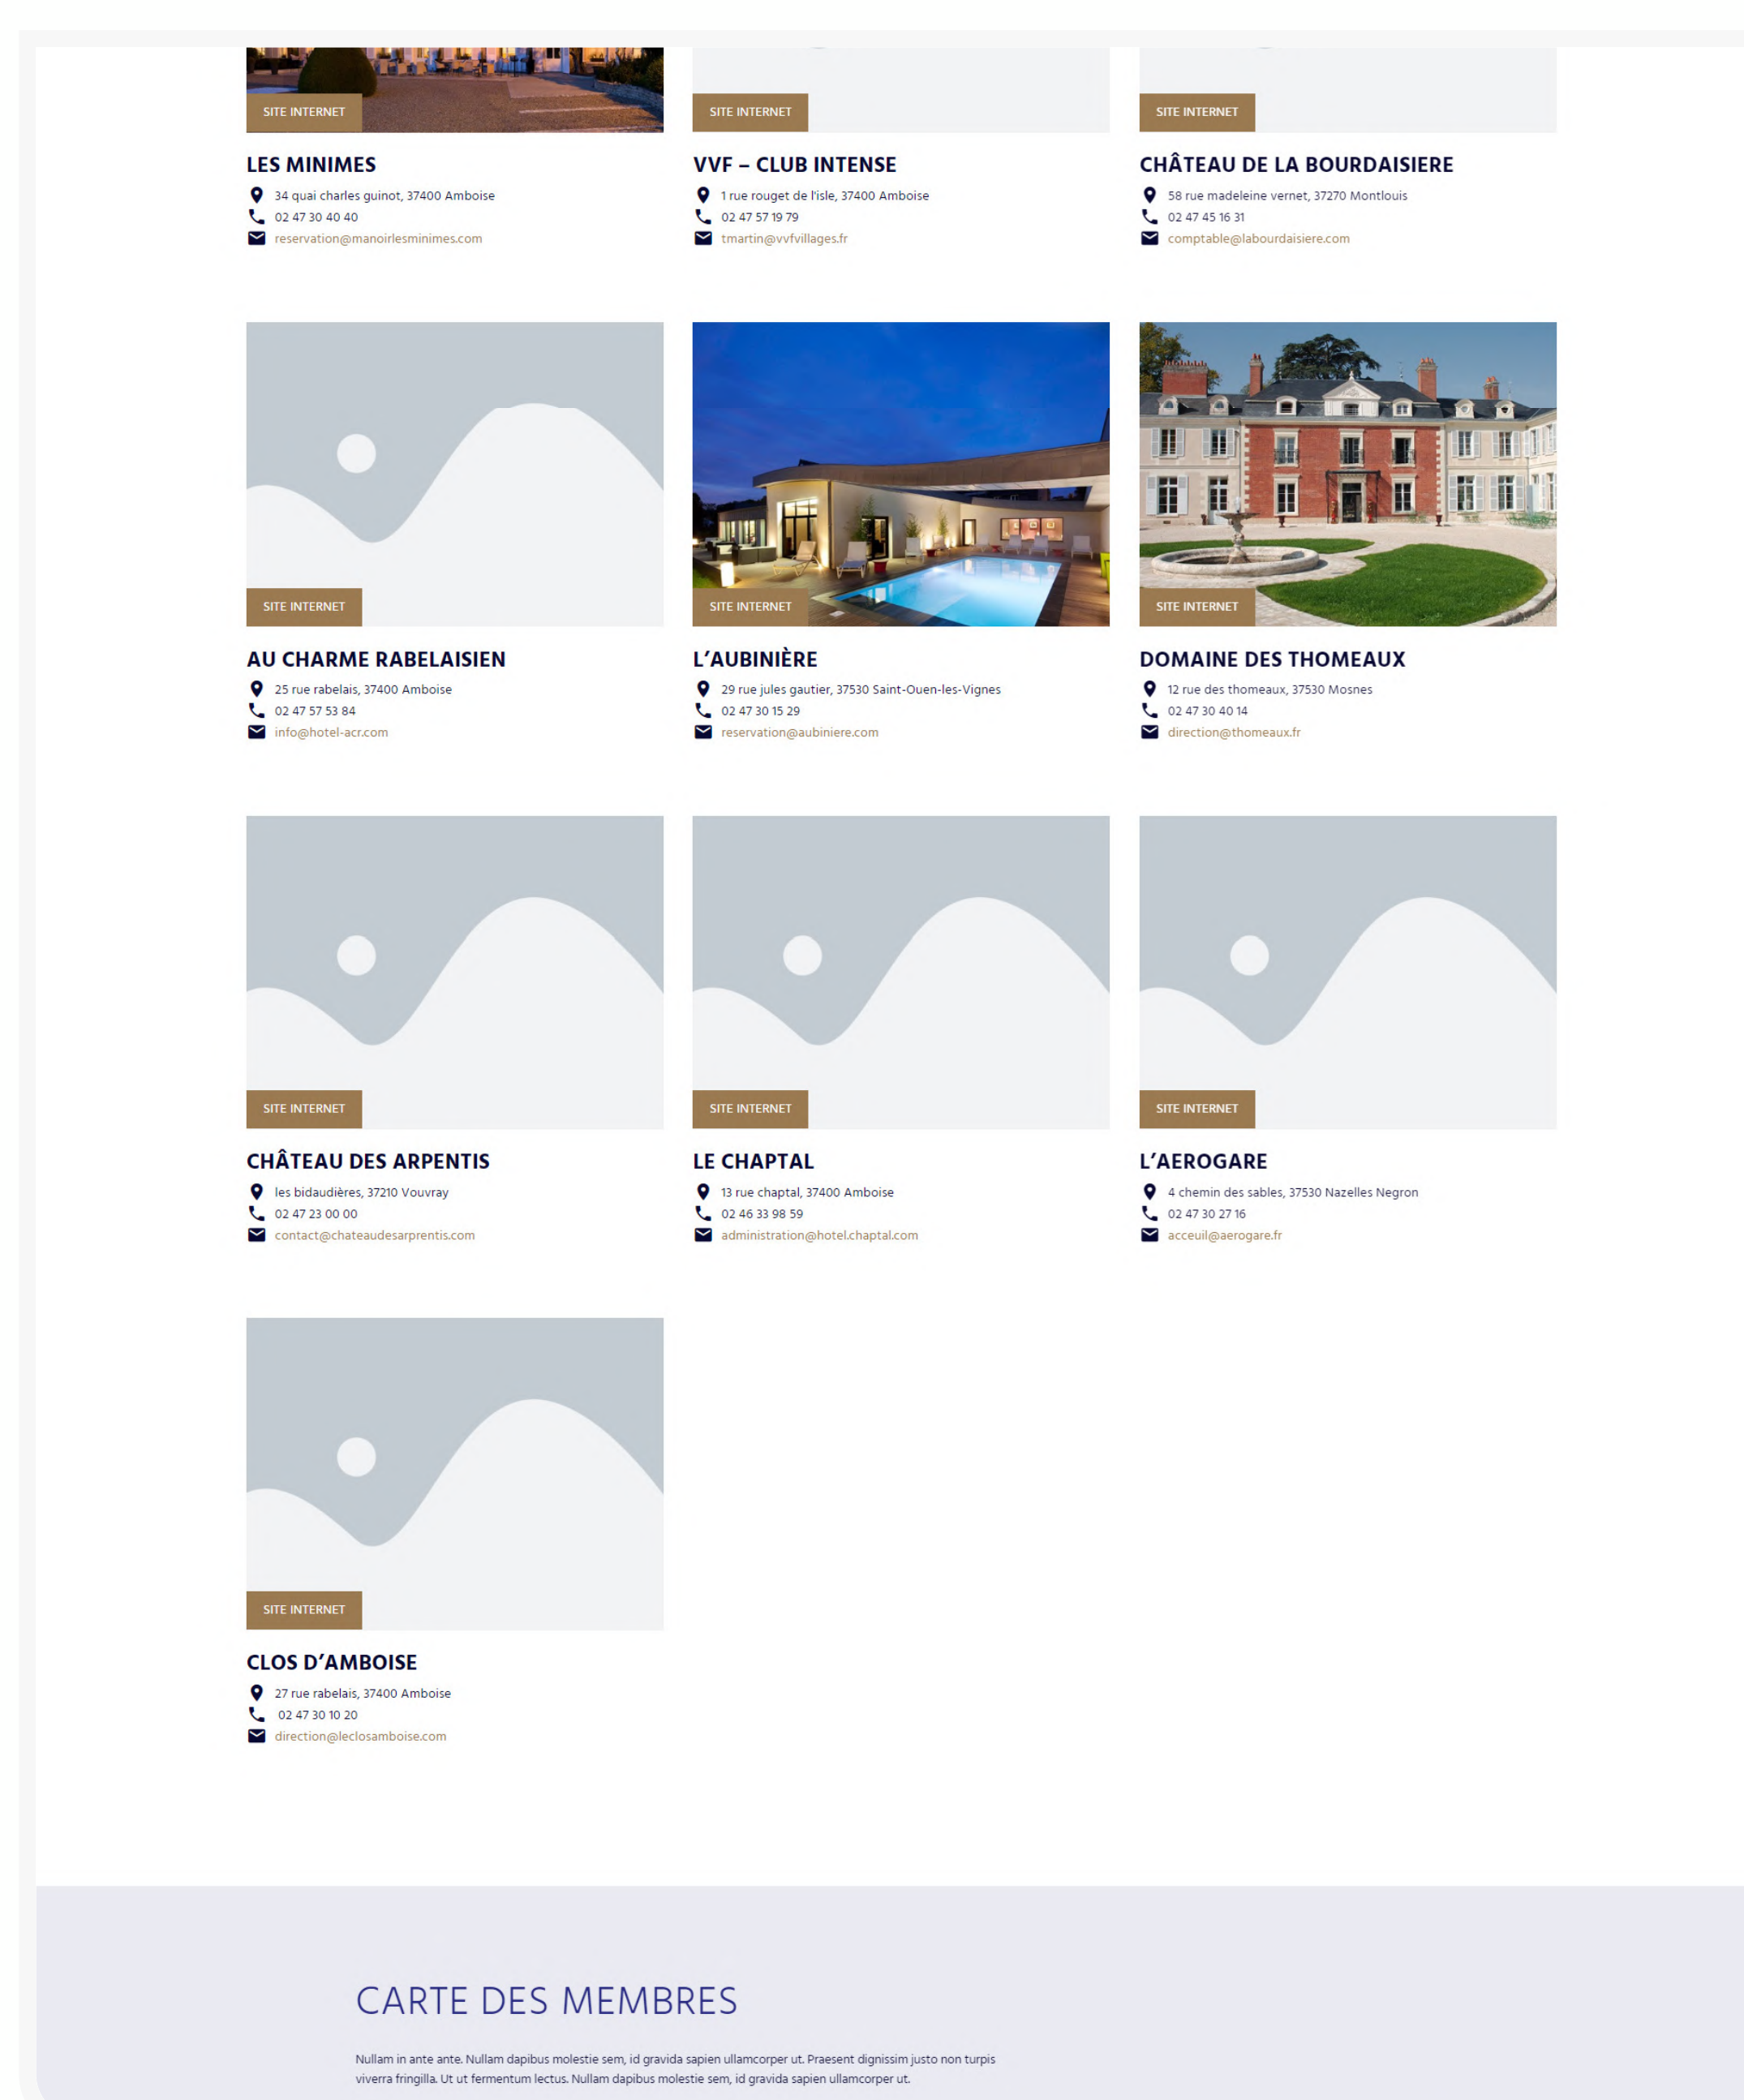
SITE INTERNET

LES MINIMES

34 quai charles guinot, 37400 Amboise
02 47 30 40 40
reservation@manoirlesminimes.com

SITE INTERNET

VVF – CLUB INTENSE

1 rue rouget de l'isle, 37400 Amboise
02 47 57 19 79
tmartin@vvfvillages.fr

SITE INTERNET

CHÂTEAU DE LA BOURDAISIERE

58 rue madeleine vernet, 37270 Montlouis
02 47 45 16 31
comptable@labourdaisiere.com

SITE INTERNET

AU CHARME RABELAISIEN

25 rue rabelais, 37400 Amboise
02 47 57 53 84
info@hotel-acr.com

SITE INTERNET

L'AUBINIÈRE

29 rue jules gautier, 37530 Saint-Ouen-les-Vignes
02 47 30 15 29
reservation@aubiniere.com

SITE INTERNET

DOMAINE DES THOMEAUX

12 rue des thomeaux, 37530 Mosnes
02 47 30 40 14
direction@thomeaux.fr

SITE INTERNET

CHÂTEAU DES ARPENTIS

les bidaudières, 37210 Vouvray
02 47 23 00 00
contact@chateaudesarprentis.com

SITE INTERNET

LE CHAPTAL

13 rue chaptal, 37400 Amboise
02 46 33 98 59
administration@hotel.chaptal.com

SITE INTERNET

L'AEROGARE

4 chemin des sables, 37530 Nazelles Negron
02 47 30 27 16
acceuil@aerogare.fr

SITE INTERNET

CLOS D'AMBOISE

27 rue rabelais, 37400 Amboise
02 47 30 10 20
direction@leclosamboise.com

CARTE DES MEMBRES

Nullam in ante ante. Nullam dapibus molestie sem, id gravida sapien ullamcorper ut. Praesent dignissim justo non turpis viverra fringilla. Ut ut fermentum lectus. Nullam dapibus molestie sem, id gravida sapien ullamcorper ut.